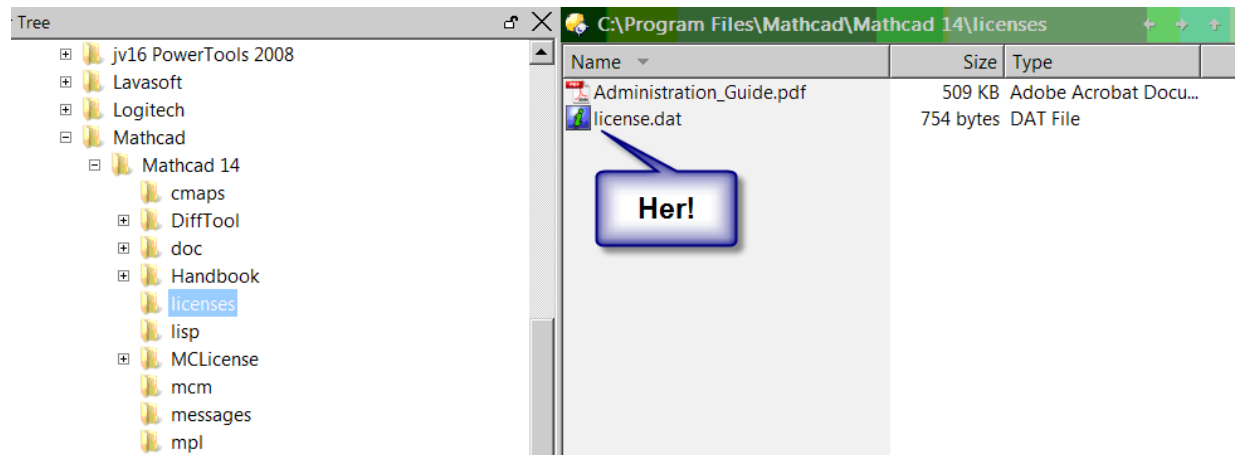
Tree

jv16 PowerTools 2008
Lavasoft
Logitech
Mathcad
Mathcad 14
cmaps
DiffTool
doc
Handbook
licenses
lisp
MCLicense
mcm
messages
mpl

C:\Program Files\Mathcad\Mathcad 14\licenses

| Name | Size | Type |
|---|---|---|
| Administration_Guide.pdf | 509 KB | Adobe Acrobat Docu... |
| license.dat | 754 bytes | DAT File |

Her!